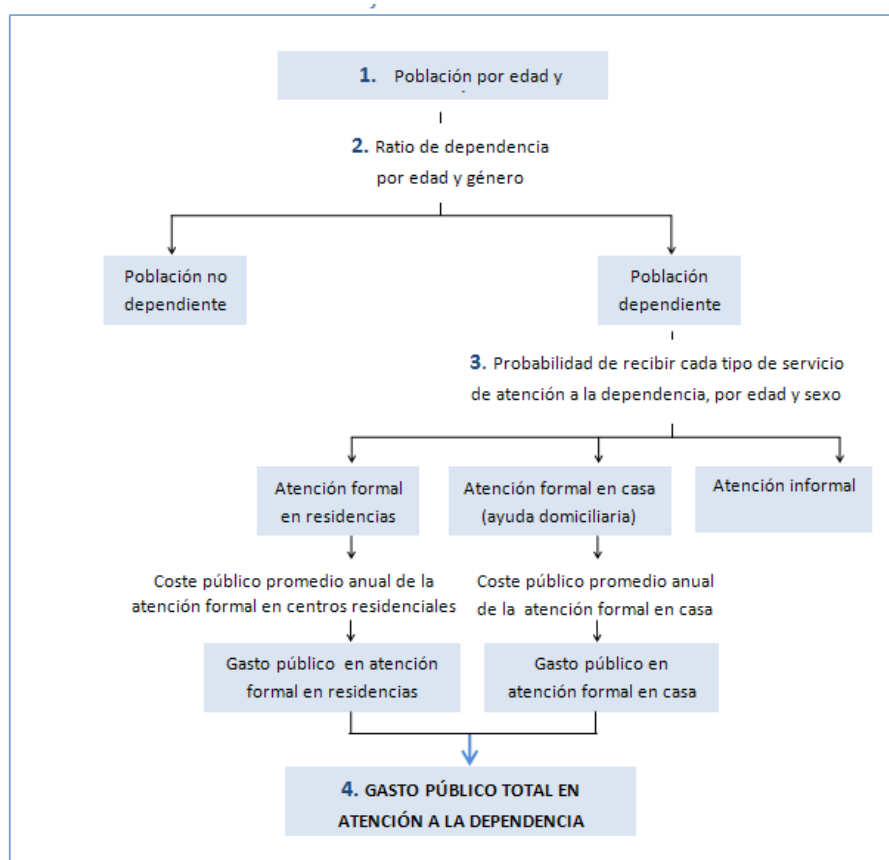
1. Población por edad y

2. Ratio de dependencia por edad y género

Población no dependiente

Población dependiente

3. Probabilidad de recibir cada tipo de servicio de atención a la dependencia, por edad y sexo

Atención formal en residencias

Atención formal en casa (ayuda domiciliaria)

Atención informal

Coste público promedio anual de la atención formal en centros residenciales

Coste público promedio anual de la atención formal en casa

Gasto público en atención formal en residencias

Gasto público en atención formal en casa

4. GASTO PÚBLICO TOTAL EN ATENCIÓN A LA DEPENDENCIA